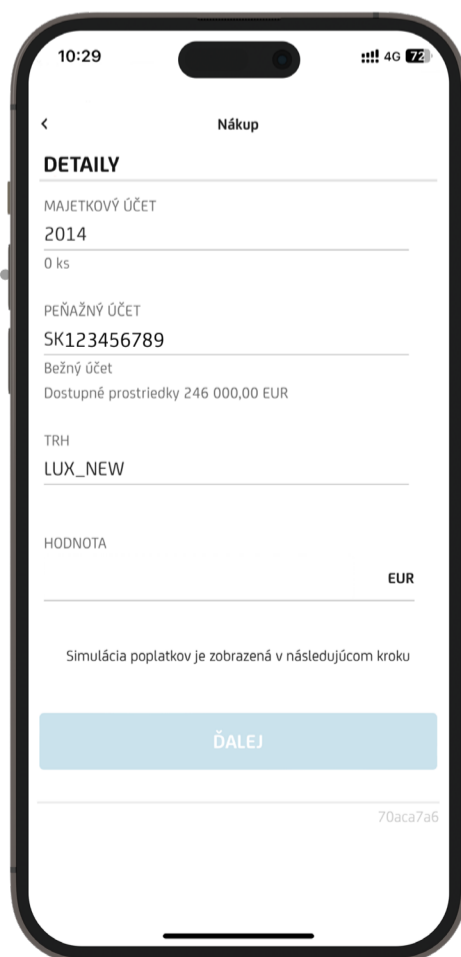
10:29

4G 72

<

Nákup

DETAILY

MAJETKOVÝ ÚČET

2014

0 ks

PEŇAŽNÝ ÚČET

SK123456789

Bežný účet

Dostupné prostriedky 246 000,00 EUR

TRH

LUX_NEW

HODNOTA

EUR

Simulácia poplatkov je zobrazená v následujúcom kroku

ĎALEJ

70aca7a6